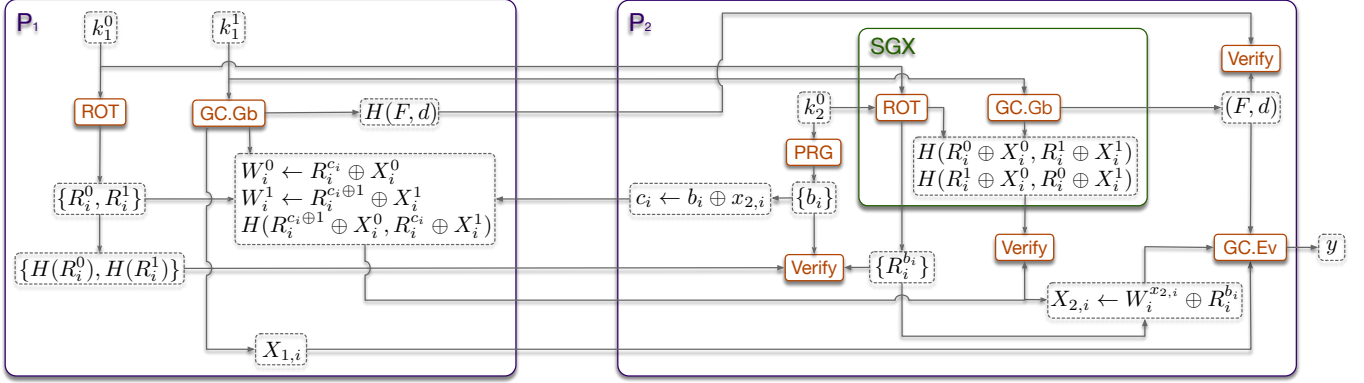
$P_1$

$k_1^0$

$k_1^1$

ROT

GC.Gb

$H(F, d)$

$W_i^0 \leftarrow R_i^{c_i} \oplus X_i^0$
$W_i^1 \leftarrow R_i^{c_i \oplus 1} \oplus X_i^1$
$H(R_i^{c_i \oplus 1} \oplus X_i^0, R_i^{c_i} \oplus X_i^1)$

$\{R_i^0, R_i^1\}$

$\{H(R_i^0), H(R_i^1)\}$

$X_{1,i}$

$P_2$

SGX

Verify

$k_2^0$

ROT

GC.Gb

$(F, d)$

PRG

$H(R_i^0 \oplus X_i^0, R_i^1 \oplus X_i^1)$
$H(R_i^1 \oplus X_i^0, R_i^0 \oplus X_i^1)$

$c_i \leftarrow b_i \oplus x_{2,i}$

$\{b_i\}$

Verify

GC.Ev

$y$

Verify

$\{R_i^{b_i}\}$

$X_{2,i} \leftarrow W_i^{x_{2,i}} \oplus R_i^{b_i}$